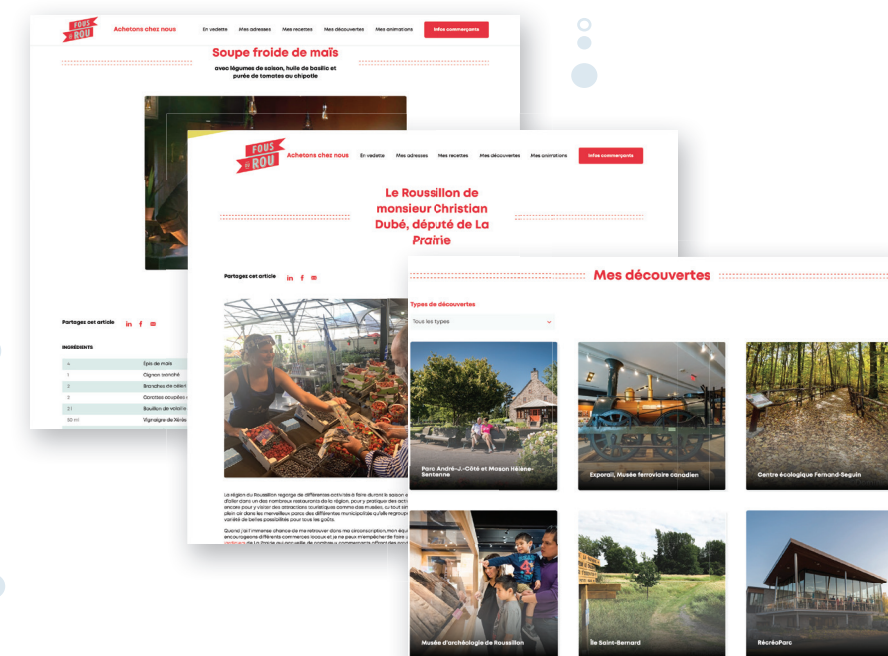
FOUS du ROU

Achetons chez nous

En vedette Mes adresses Mes recettes Mes découvertes Mes animations Infos commerçants

Soupe froide de maïs

avec légumes de saison, huile de basilic et purée de tomates au chipotle

Partagez cet article in f ✉

INGRÉDIENTS

| | |
|---|---|
| 4 | Épis de maïs |
| 1 | Oignon haché |
| 2 | Branches de céleri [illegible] |
| 2 | Carottes coupées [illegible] |
| 2 l | Bouillon de volaille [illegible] |
| 30 ml | Vinaigre de Xérès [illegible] |

FOUS du ROU

Achetons chez nous

En vedette Mes adresses Mes recettes Mes découvertes Mes animations Infos commerçants

Le Roussillon de monsieur Christian Dubé, député de La Prairie

Partagez cet article in f ✉

La région du Roussillon regorge de différentes activités à faire durant la saison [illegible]

Quand j'ai l'immense chance de me retrouver dans ma circonscription, mon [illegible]

Mes découvertes

Types de découvertes

Tous les types

Parc André-J.-Côté et Maison Hélène-Sentenne

Exporail, Musée ferroviaire canadien

Centre écologique Fernand-Seguin

Musée d'archéologie de Roussillon

Île Saint-Bernard

RécréoParc